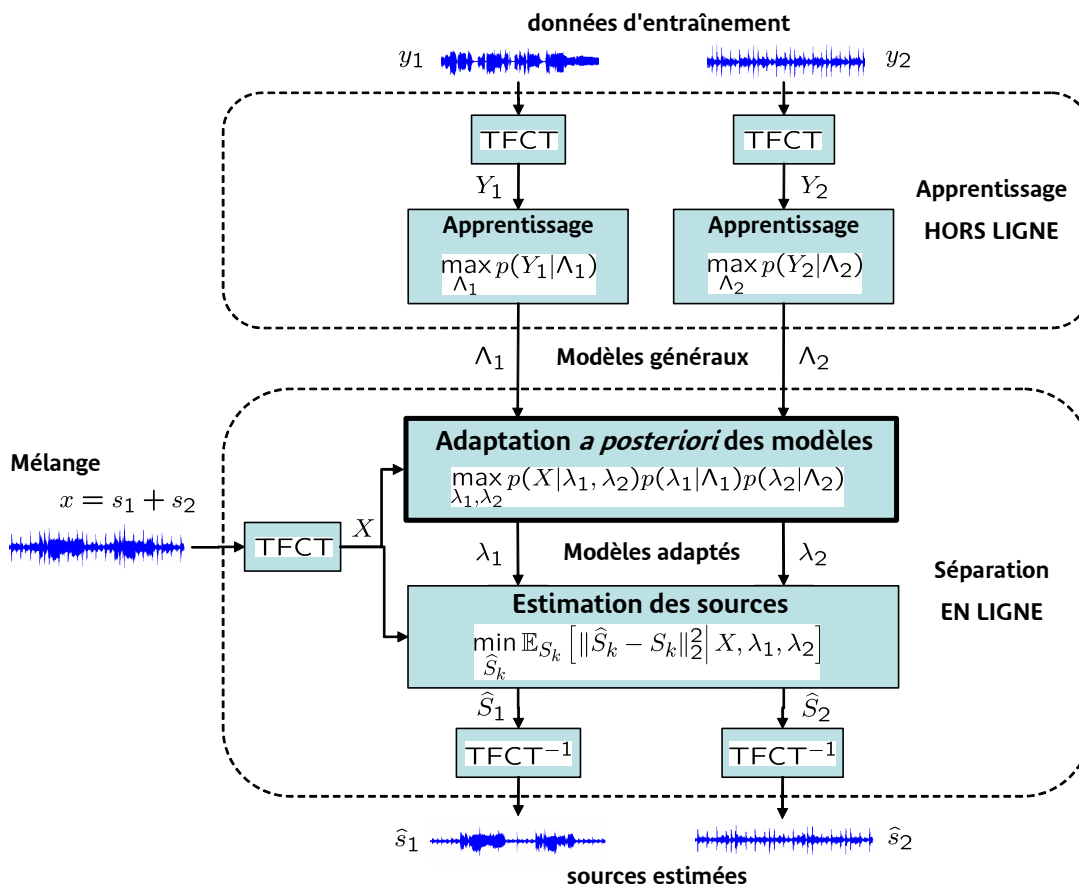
données d'entraînement

$y_1$

$y_2$

TFCT

TFCT

$Y_1$

$Y_2$

Apprentissage

$\max_{\Lambda_1} p(Y_1|\Lambda_1)$

Apprentissage

$\max_{\Lambda_2} p(Y_2|\Lambda_2)$

Apprentissage

HORS LIGNE

$\Lambda_1$

Modèles généraux

$\Lambda_2$

Mélange

$x = s_1 + s_2$

TFCT

$X$

Adaptation *a posteriori* des modèles

$\max_{\lambda_1,\lambda_2} p(X|\lambda_1,\lambda_2)p(\lambda_1|\Lambda_1)p(\lambda_2|\Lambda_2)$

$\lambda_1$

Modèles adaptés

$\lambda_2$

Séparation

EN LIGNE

Estimation des sources

$\min_{\widehat{S}_k} \mathbb{E}_{S_k}\left[\|\widehat{S}_k - S_k\|_2^2 \middle| X, \lambda_1, \lambda_2\right]$

$\widehat{S}_1$

$\widehat{S}_2$

$\text{TFCT}^{-1}$

$\text{TFCT}^{-1}$

$\widehat{s}_1$

$\widehat{s}_2$

sources estimées